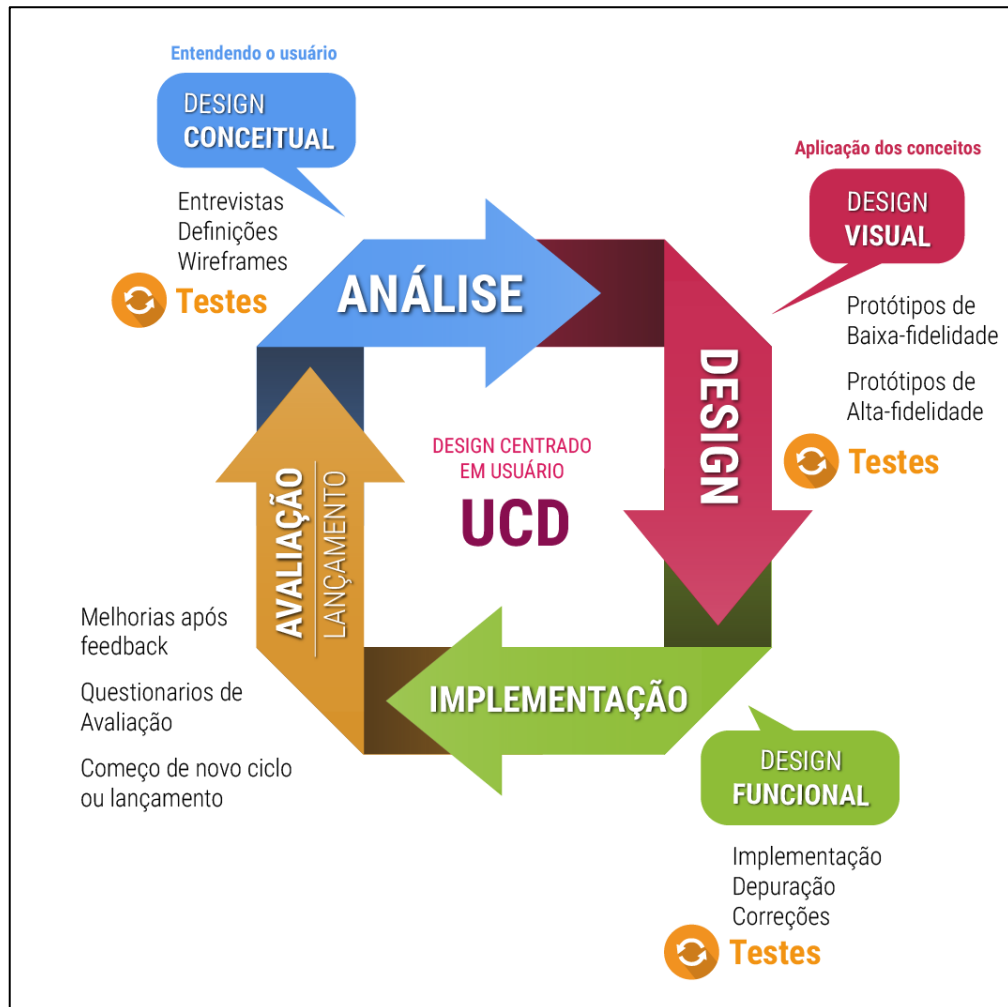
Entendendo o usuário

DESIGN CONCEITUAL

Entrevistas
Definições
Wireframes

Testes

ANÁLISE

Aplicação dos conceitos

DESIGN VISUAL

Protótipos de Baixa-fidelidade

Protótipos de Alta-fidelidade

Testes

DESIGN

DESIGN CENTRADO EM USUÁRIO

UCD

AVALIAÇÃO
LANÇAMENTO

Melhorias após feedback

Questionarios de Avaliação

Começo de novo ciclo ou lançamento

IMPLEMENTAÇÃO

DESIGN FUNCIONAL

Implementação
Depuração
Correções

Testes